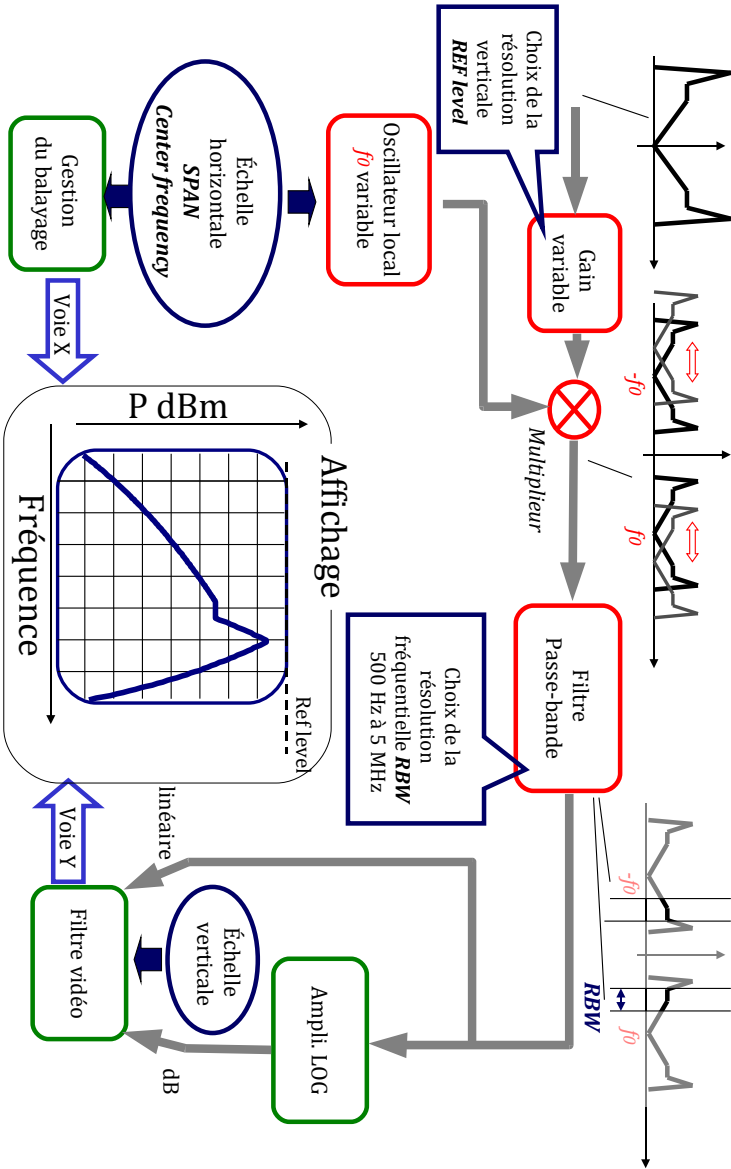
Choix de la résolution verticale
REF level

Gain variable

Oscillateur local
$f_0$ variable

Échelle horizontale
SPAN
Center frequency

Gestion du balayage

Voie X

Multiplieur

-f0

f0

Filtre Passe-bande

Choix de la résolution fréquentielle RBW
500 Hz à 5 MHz

Affichage

P dBm

Fréquence

Ref level

RBW

-f0

f0

Ampli. LOG

Échelle verticale

Filtre vidéo

linéaire

dB

Voie Y